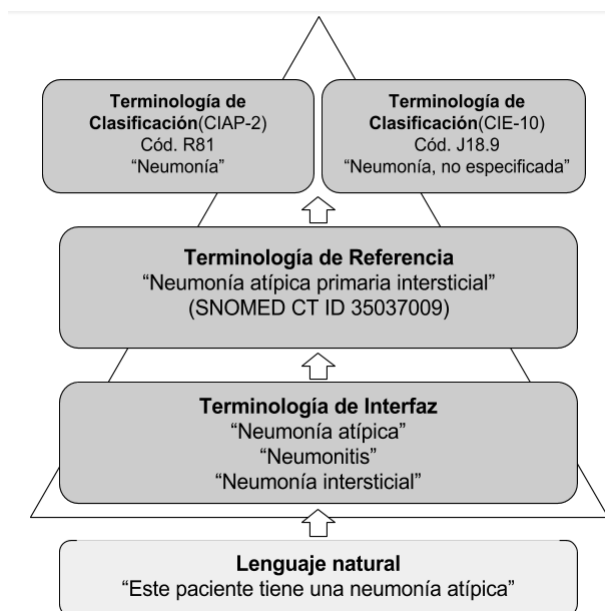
Terminología de Clasificación(CIAP-2)
Cód. R81
“Neumonía”

Terminología de Clasificación(CIE-10)
Cód. J18.9
“Neumonía, no especificada”

Terminología de Referencia
“Neumonía atípica primaria intersticial”
(SNOMED CT ID 35037009)

Terminología de Interfaz
“Neumonía atípica”
“Neumonitis”
“Neumonía intersticial”

Lenguaje natural
“Este paciente tiene una neumonía atípica”